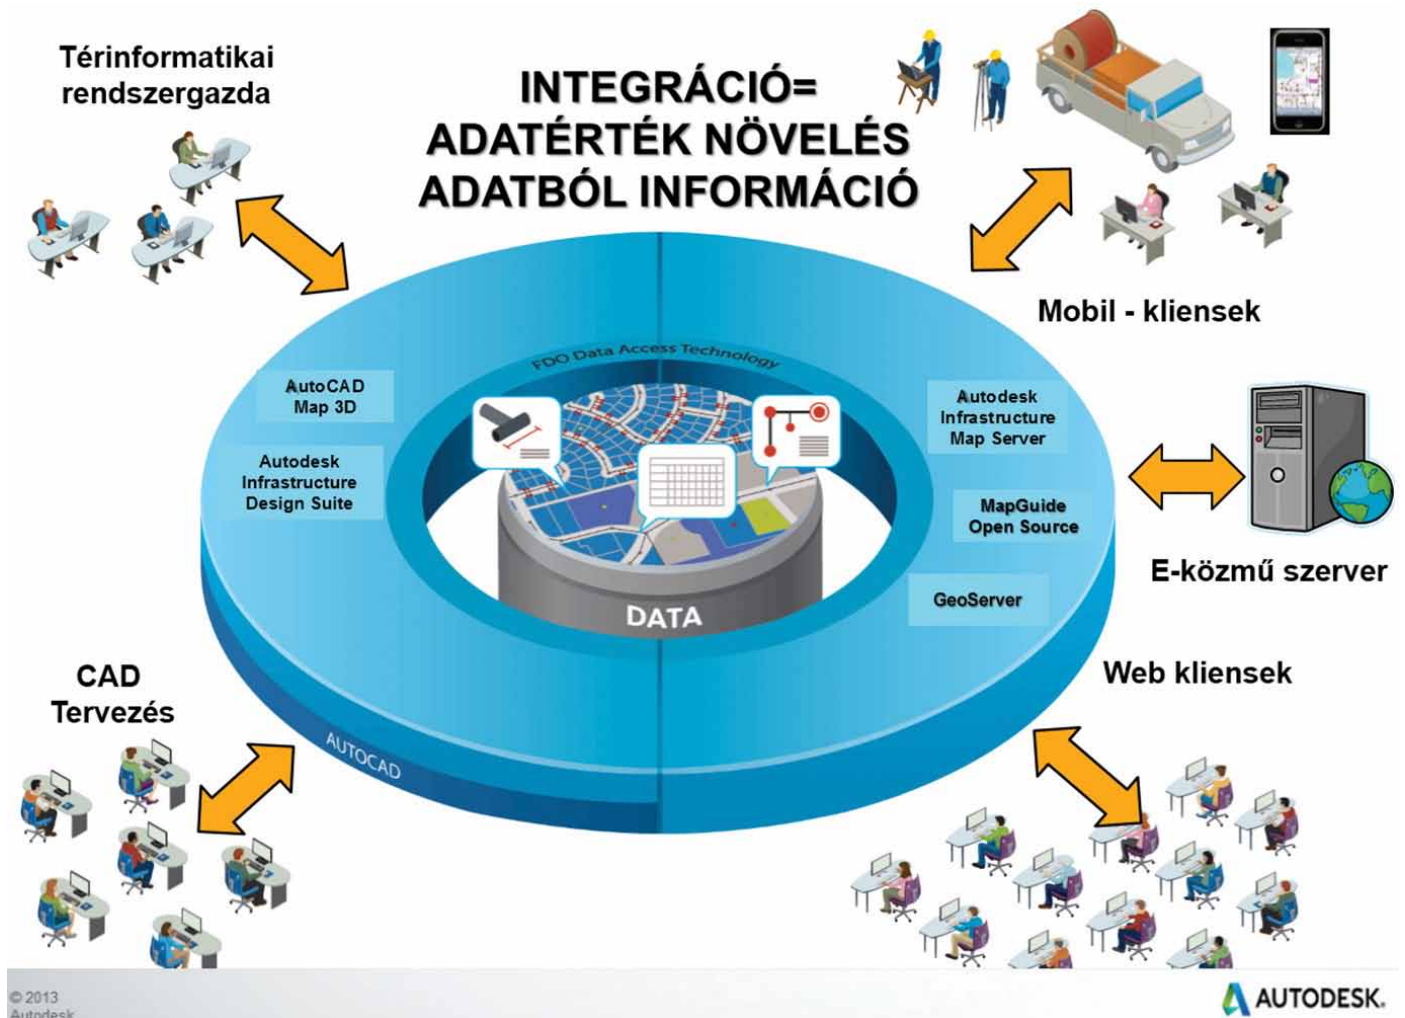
Térinformatikai rendszergazda

INTEGRÁCIÓ=
ADATÉRTÉK NÖVELÉS
ADATBÓL INFORMÁCIÓ

Mobil - kliensek

FDO Data Access Technology

AutoCAD Map 3D

Autodesk Infrastructure Design Suite

Autodesk Infrastructure Map Server

MapGuide Open Source

GeoServer

DATA

E-közmű szerver

Web kliensek

CAD Tervezés

AUTOCAD

© 2013 Autodesk

AUTODESK.